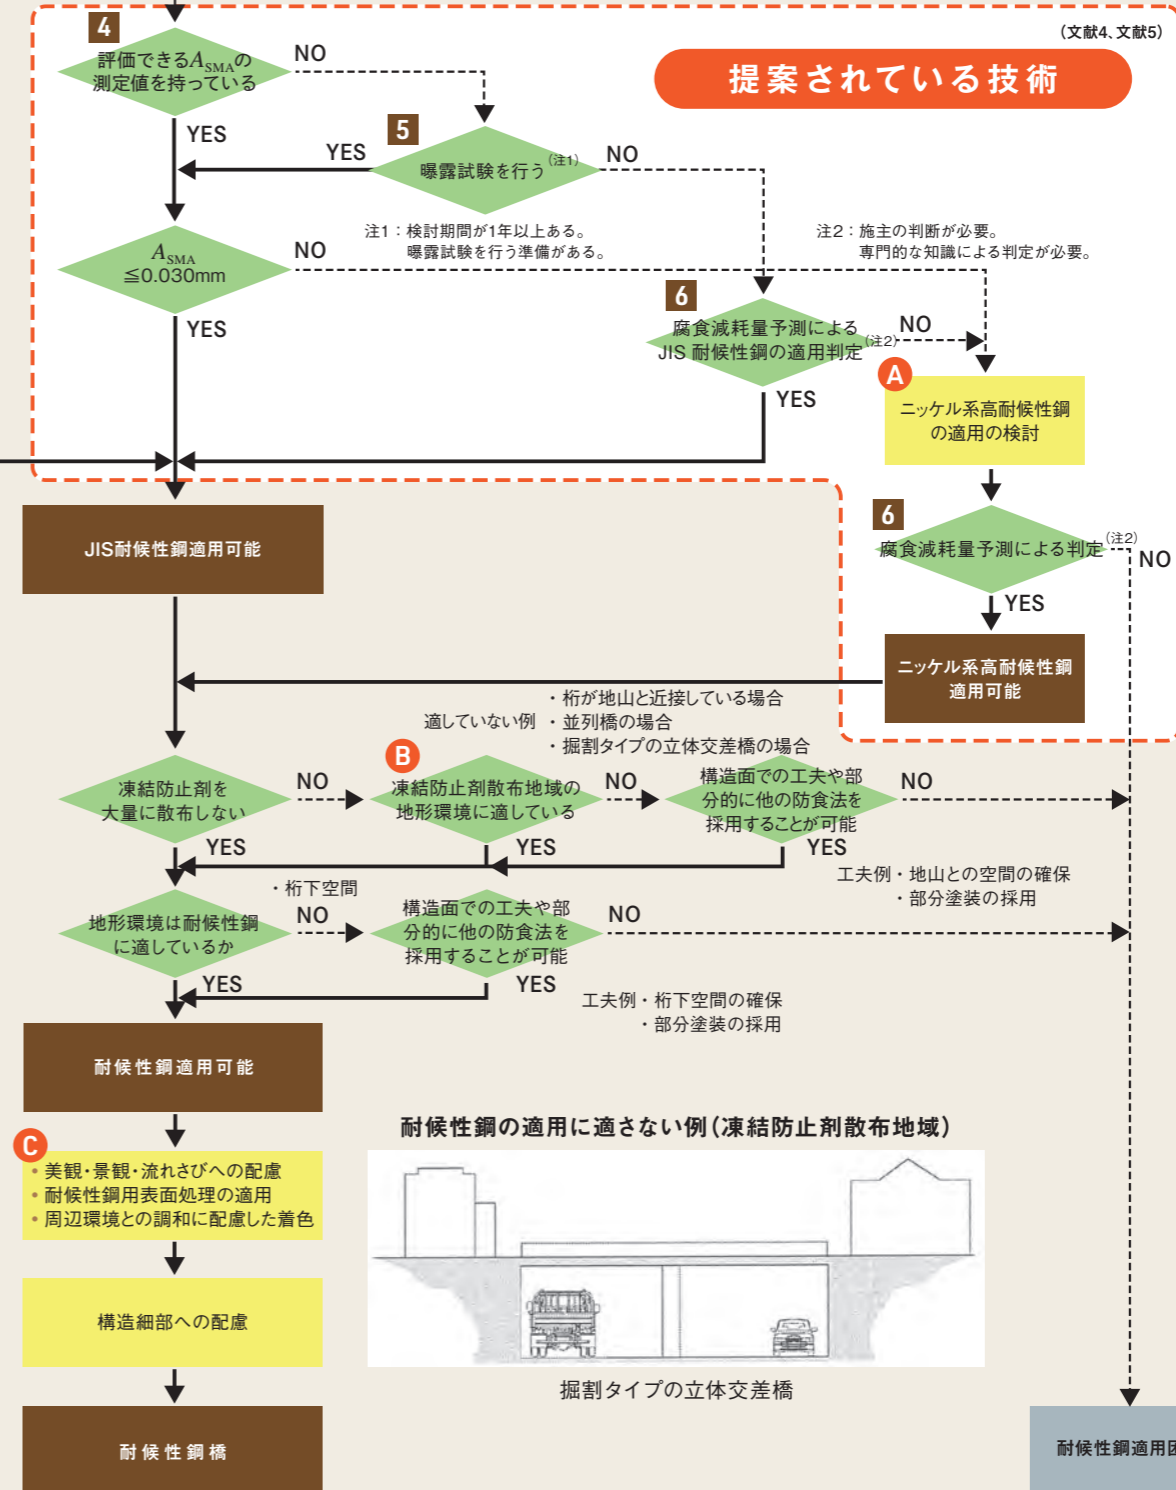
(文献4、文献5)

提案されている技術

4
評価できる$A_{SMA}$の測定値を持っている
NO
YES

5
曝露試験を行う(注1)
YES
NO

注1：検討期間が1年以上ある。
曝露試験を行う準備がある。

注2：施主の判断が必要。
専門的な知識による判定が必要。

$A_{SMA}$ ≦0.030mm
NO
YES

6
腐食減耗量予測による JIS 耐候性鋼の適用判定(注2)
NO
YES

A
ニッケル系高耐候性鋼の適用の検討

6
腐食減耗量予測による判定(注2)
NO
YES

ニッケル系高耐候性鋼適用可能

JIS耐候性鋼適用可能

・桁が地山と近接している場合
適していない例 ・並列橋の場合
・掘割タイプの立体交差橋の場合

凍結防止剤を大量に散布しない
NO
YES

B
凍結防止剤散布地域の地形環境に適している
NO
YES

構造面での工夫や部分的に他の防食法を採用することが可能
NO
YES

工夫例・地山との空間の確保
・部分塗装の採用

・桁下空間
地形環境は耐候性鋼に適しているか
NO
YES

構造面での工夫や部分的に他の防食法を採用することが可能
NO
YES

工夫例・桁下空間の確保
・部分塗装の採用

耐候性鋼適用可能

C
・美観・景観・流れさびへの配慮
・耐候性鋼用表面処理の適用
・周辺環境との調和に配慮した着色

構造細部への配慮

耐候性鋼橋

耐候性鋼の適用に適さない例(凍結防止剤散布地域)

掘割タイプの立体交差橋

耐候性鋼適用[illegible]